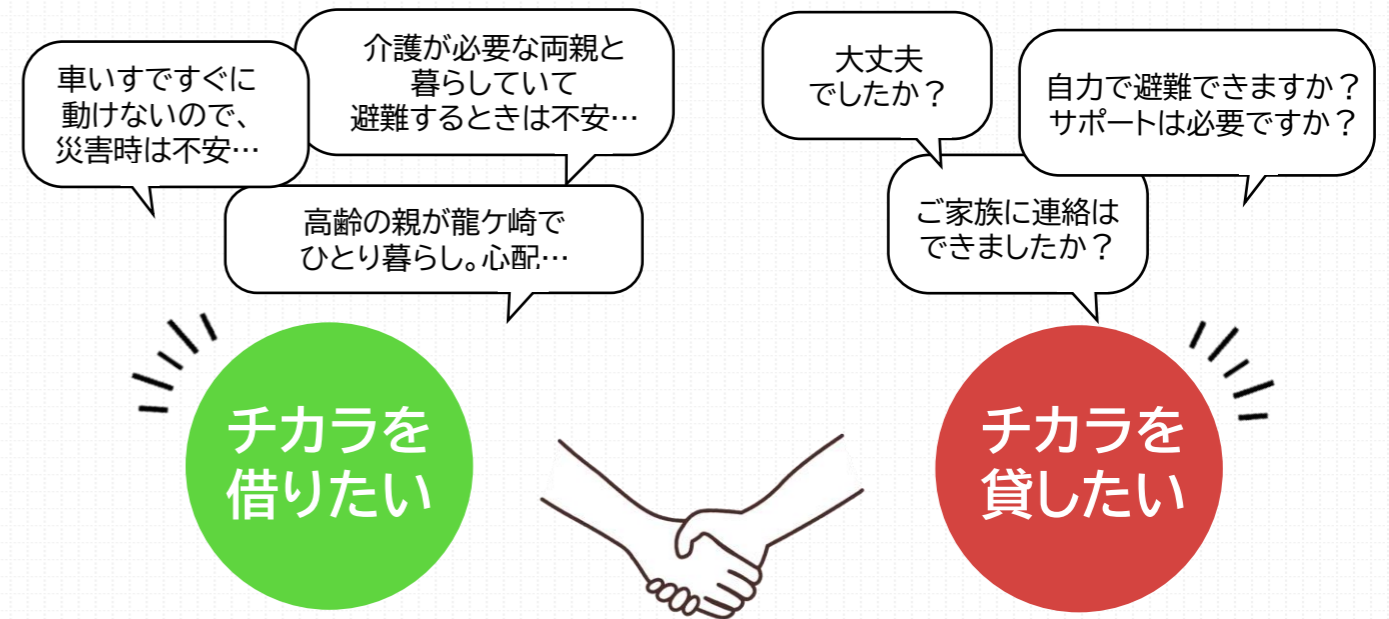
車いすですぐに
動けないので、
災害時は不安…

介護が必要な両親と
暮らしていて
避難するときは不安…

高齢の親が龍ケ崎で
ひとり暮らし。心配…

チカラを
借りたい

大丈夫
でしたか？

自力で避難できますか？
サポートは必要ですか？

ご家族に連絡は
できましたか？

チカラを
貸したい